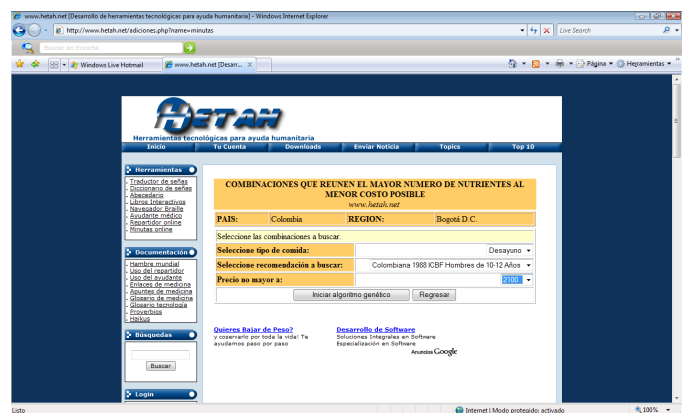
www.hetah.net [Desarrollo de herramientas tecnológicas para ayuda humanitaria] - Windows Internet Explorer

http://www.hetah.net/adiciones.php?name=minutas

Live Search

Buscar en Enciclia

Windows Live Hotmail | www.hetah.net [Desarr... ×

Página ▾ Herramientas ▾

HETAH
Herramientas tecnológicas para ayuda humanitaria

Inicio | Tu Cuenta | Downloads | Enviar Noticia | Topics | Top 10

Herramientas
Traductor de señas
Diccionario de señas
Abecedario
Libros Interactivos
Navegador Braille
Ayudante médico
Repartidor online
Minutas online

Documentación
Hambre mundial
Uso del repartidor
Uso del ayudante
Enlaces de medicina
Apuntes de medicina
Glosario de medicina
Glosario tecnologia
Proverbios
Haikus

Búsquedas
Buscar

Login

COMBINACIONES QUE REUNEN EL MAYOR NUMERO DE NUTRIENTES AL MENOR COSTO POSIBLE
www.hetah.net

| PAIS: | Colombia | REGION: | Bogotá D.C. |
|---|---|---|---|

Seleccione las combinaciones a buscar.

| Seleccione tipo de comida: | Desayuno |
|---|---|
| Seleccione recomendación a buscar: | Colombiana 1988 ICBF Hombres de 10-12 Años |
| Precio no mayor a: | 2100 |

Iniciar algoritmo genético | Regresar

Quieres Bajar de Peso?
y coservarlo por toda la vida! Te ayudamos paso por paso

Desarrollo de Software
Soluciones Integrales en Software Especialización en Software

Anuncios Google

Listo | Internet | Modo protegido: activado | 100%